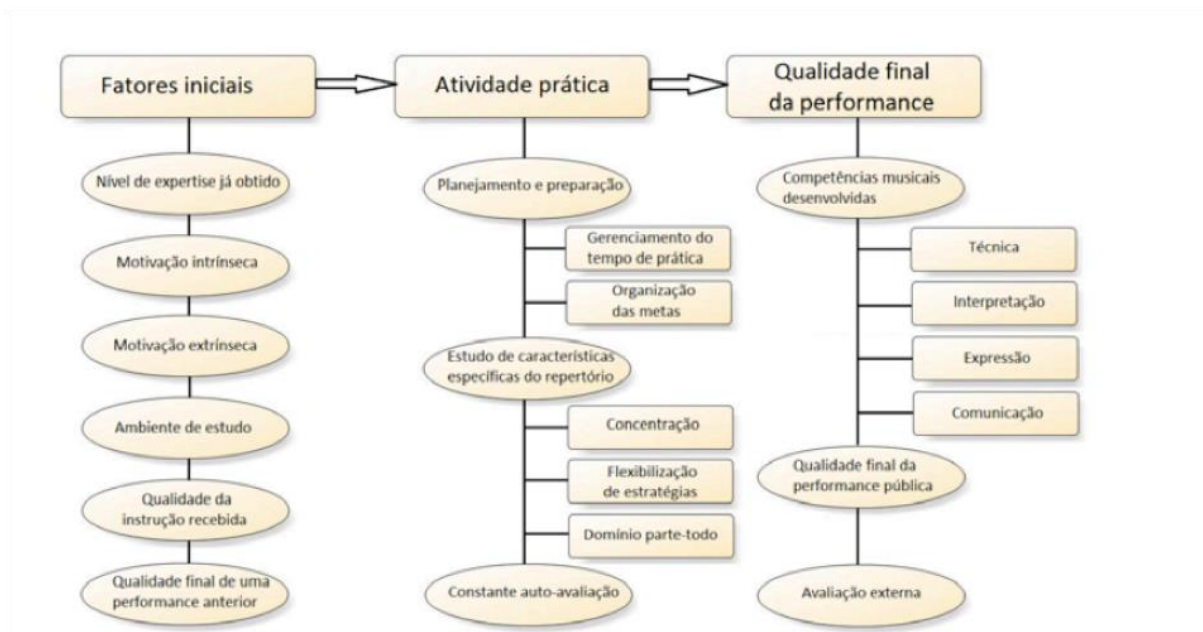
Fatores iniciais

Nível de expertise já obtido

Motivação intrínseca

Motivação extrínseca

Ambiente de estudo

Qualidade da instrução recebida

Qualidade final de uma performance anterior

Atividade prática

Planejamento e preparação

Gerenciamento do tempo de prática

Organização das metas

Estudo de características específicas do repertório

Concentração

Flexibilização de estratégias

Domínio parte-todo

Constante auto-avaliação

Qualidade final da performance

Competências musicais desenvolvidas

Técnica

Interpretação

Expressão

Comunicação

Qualidade final da performance pública

Avaliação externa